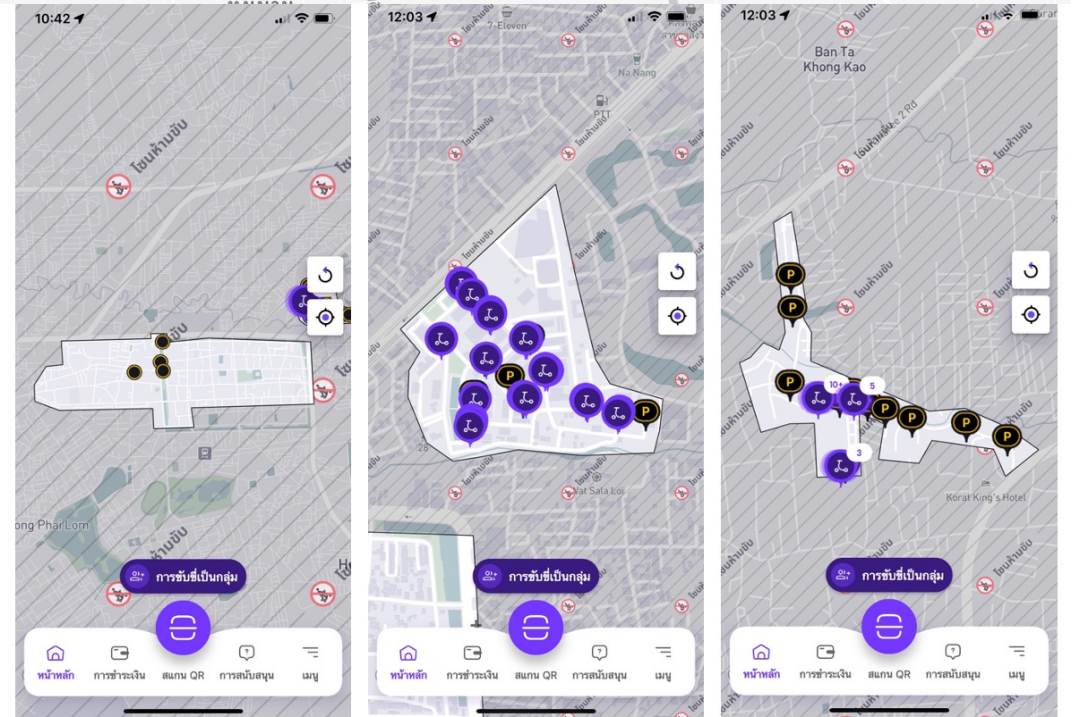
10:42

โซนห้ามขับ

โซนห้ามขับ

ขับ

ong Phai Lom

ห้ามขับ

การขับขี่เป็นกลุ่ม

หน้าหลัก การชำระเงิน สแกน QR การสนับสนุน เมนู

12:03

7-Eleven

Na Nang

PTT

โซนห้ามขับ

P

P

Wat Sala Loi

28

การขับขี่เป็นกลุ่ม

หน้าหลัก การชำระเงิน สแกน QR การสนับสนุน เมนู

12:03

Ban Ta Khong Kao

โซนห้ามขับ

Route 2 Rd

โซนห้ามขับ

โซนห้ามขับ

P

P

P

10+

5

P

P

P

P

3

Korat King's Hotel

โซนห้ามขับ

การขับขี่เป็นกลุ่ม

หน้าหลัก การชำระเงิน สแกน QR การสนับสนุน เมนู